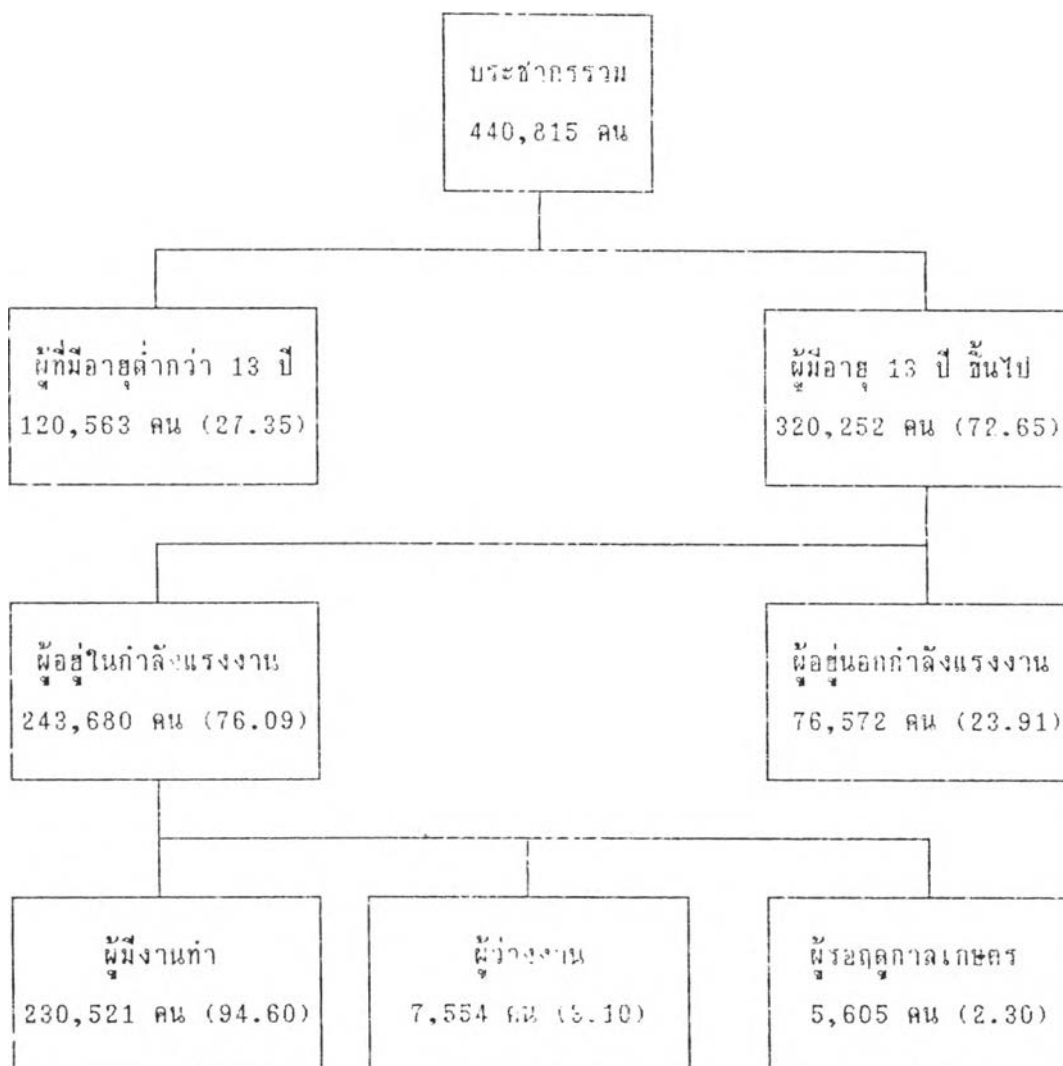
ประชากรรวม
440,815 คน

ผู้ที่มีอายุต่ำกว่า 13 ปี
120,563 คน (27.35)

ผู้มีอายุ 13 ปี ขึ้นไป
320,252 คน (72.65)

ผู้อยู่ในกำลังแรงงาน
243,680 คน (76.09)

ผู้อยู่นอกกำลังแรงงาน
76,572 คน (23.91)

ผู้มีงานทำ
230,521 คน (94.60)

ผู้ว่างงาน
7,554 คน (3.10)

ผู้รอฤดูกาลเกษตร
5,605 คน (2.30)